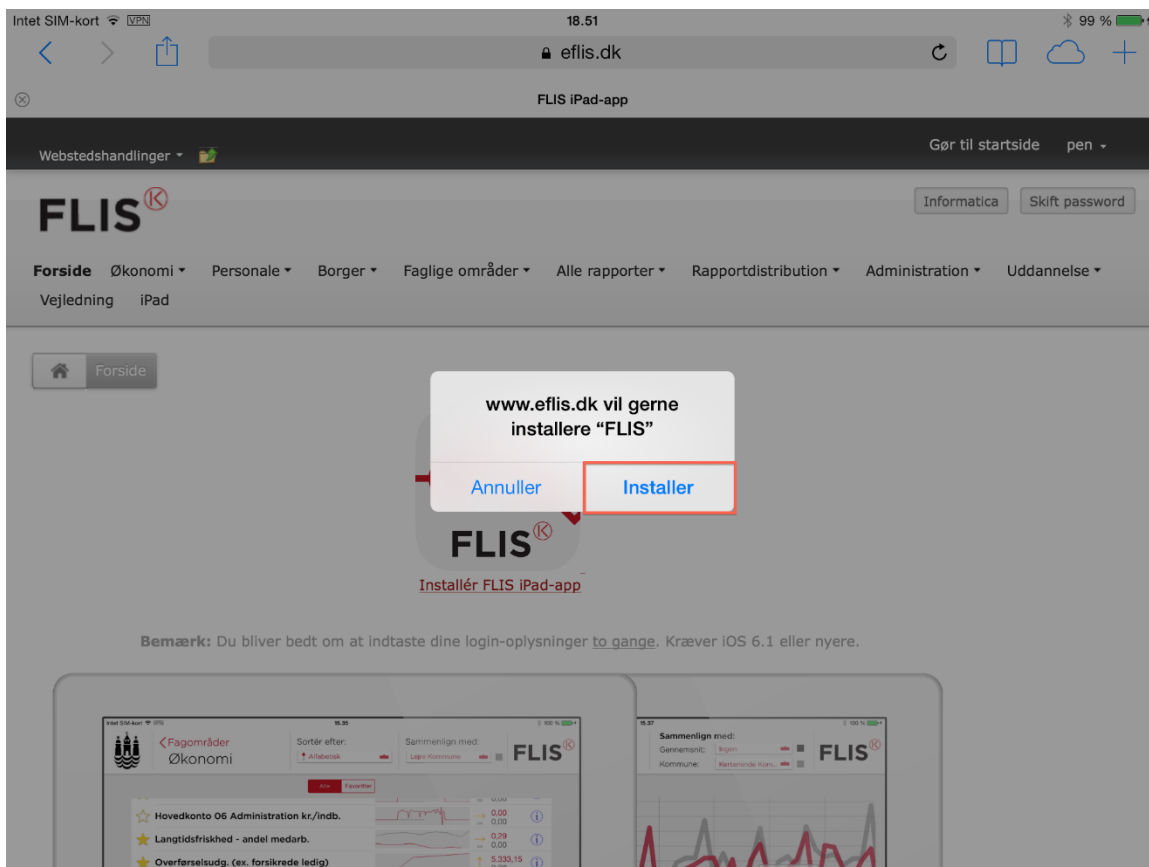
Intet SIM-kort VPN
18.51
99 %
eflis.dk
FLIS iPad-app
Webstedshandlinger
Gør til startside pen
FLIS®
Informatica Skift password
Forside Økonomi Personale Borger Faglige områder Alle rapporter Rapportdistribution Administration Uddannelse Vejledning iPad
Forside
www.eflis.dk vil gerne installere "FLIS"
Annuller Installer
FLIS®
Installér FLIS iPad-app
Bemærk: Du bliver bedt om at indtaste dine login-oplysninger to gange. Kræver iOS 6.1 eller nyere.
Intet SIM-kort 15.35 100 %
Fagområder
Økonomi
Sortér efter:
Alfabetisk
Sammenlign med:
Lejre Kommune
FLIS®
Alle Favoritter
Hovedkonto 06 Administration kr./indb.
0,00 0,00
Langtidsfriskhed - andel medarb.
0,29 0,00
Overførselsudg. (ex. forsikrede ledig)
5.333,15
15.37 100 %
Sammenlign med:
Gennemsnit: Region
Kommune: Kerteminde Kom.
FLIS®